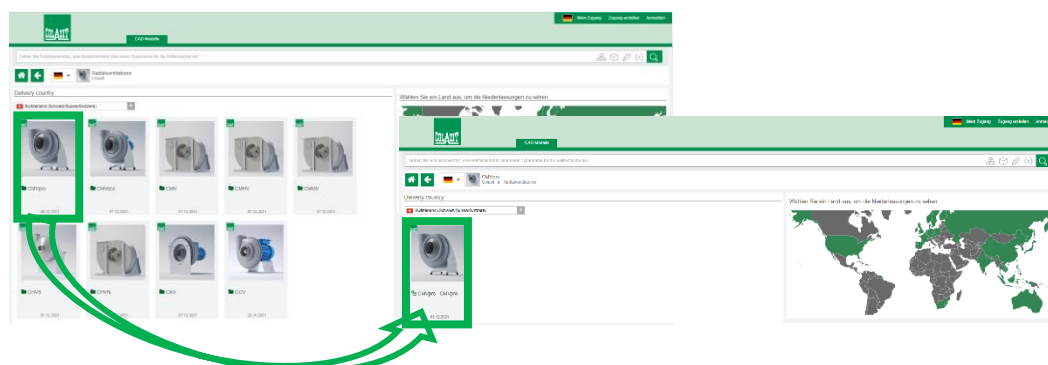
COLASIT

Mein Zugang Zugang erstellen Anmelden

CAD Modelle

Radialventilatoren

Delivery country

Rutishamme (Schweiz/Suisse/Svizzera)

Wählen Sie ein Land aus, um die Niederlassungen zu sehen

CMVpro

CMVpro

CMV

CMHV

CMMV

CHVS

CHVN

CKV

COV

COLASIT

Mein Zugang Zugang erstellen Anmel

CAD Modelle

CMVpro

Delivery country

Rutishamme (Schweiz/Suisse/Svizzera)

Wählen Sie ein Land aus, um die Niederlassungen zu sehen

CMVpro CMVpro